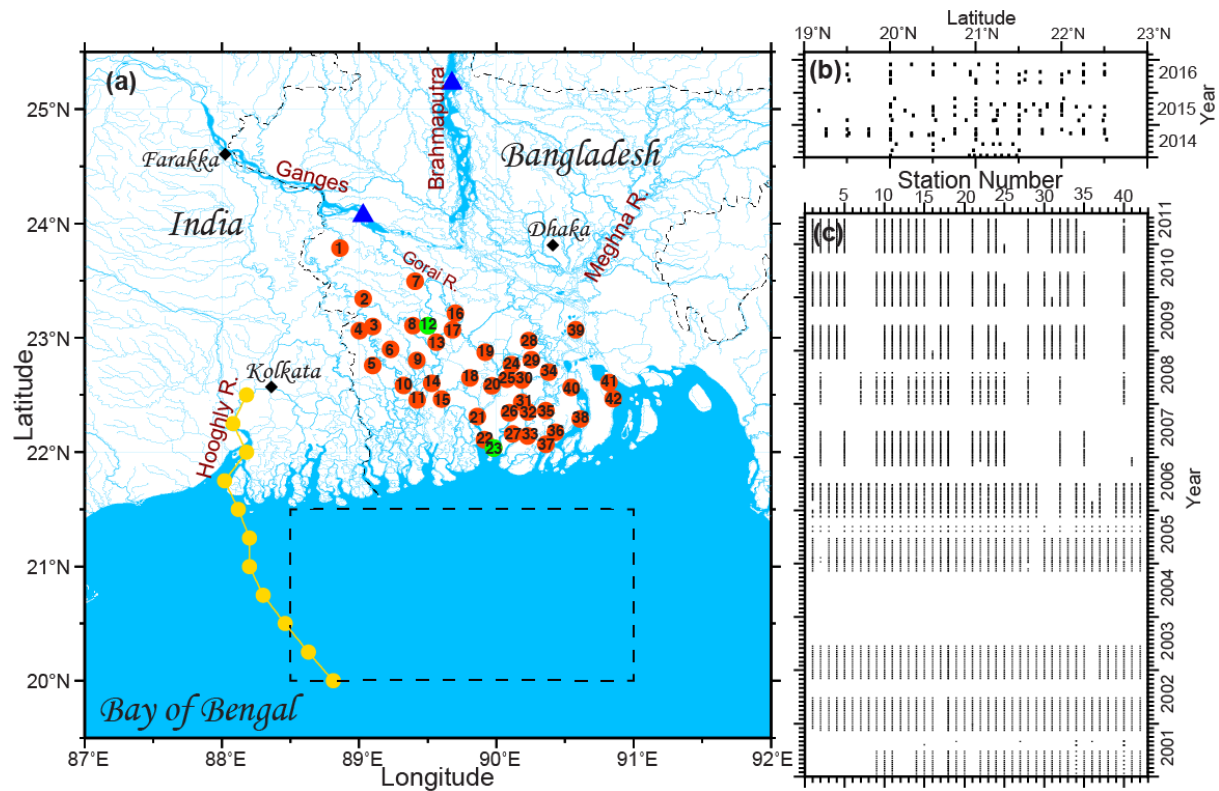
(a)

25°N
24°N
23°N
22°N
21°N
20°N

Latitude

Farakka
Ganges
Brahmaputra
Bangladesh
India
Dhaka
Meghna R.
Gorai R.
Kolkata
Hooghly R.
Bay of Bengal

1 2 3 4 5 6 7 8 9 10 11 12 13 14 15 16 17 18 19 20 21 22 23 24 25 26 27 28 29 30 31 32 33 34 35 36 37 38 39 40 41 42

87°E 88°E 89°E 90°E 91°E 92°E
Longitude

Latitude
19°N 20°N 21°N 22°N 23°N
(b)
2016
2015
2014
Year

Station Number
5 10 15 20 25 30 35 40
(c)
2011
2010
2009
2008
2007
2006
2005
2004
2003
2002
2001
Year